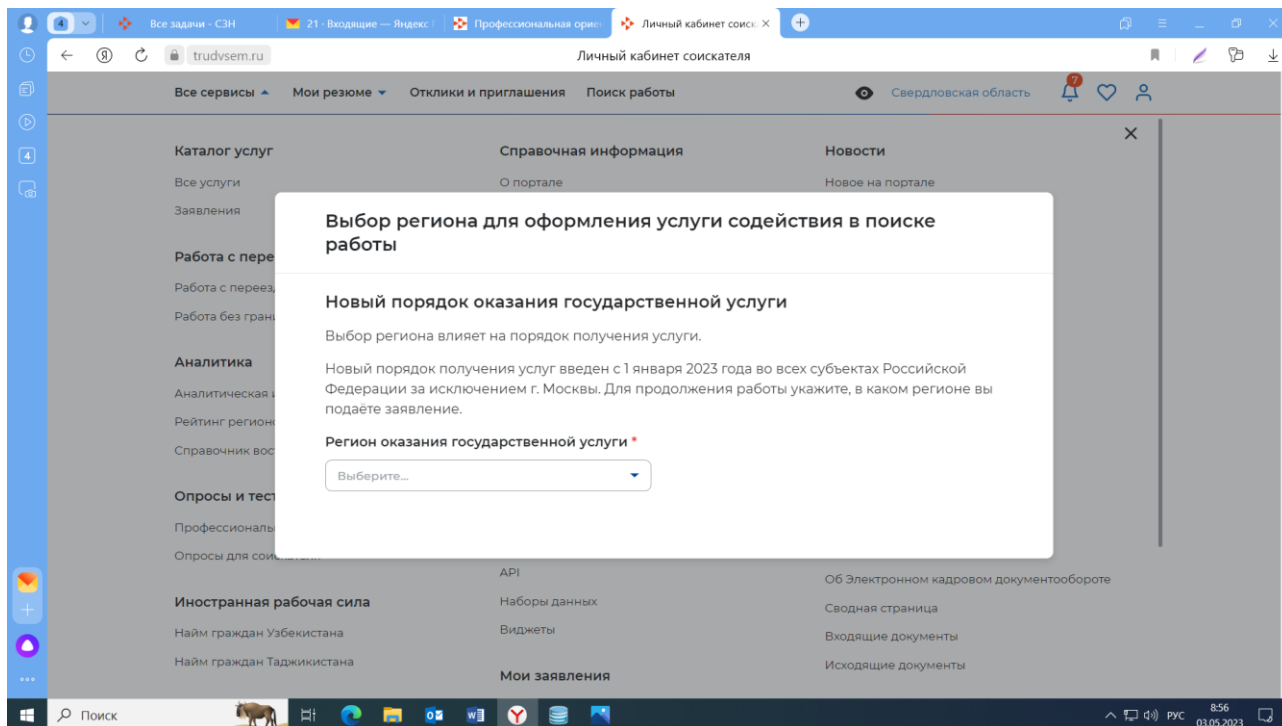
4 Все задачи - СЗН 21 · Входящие — Яндекс Профессиональная ориен Личный кабинет соиск ×

trudvsem.ru Личный кабинет соискателя

Все сервисы Мои резюме Отклики и приглашения Поиск работы Свердловская область 7

Каталог услуг
Все услуги
Заявления

Работа с пере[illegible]
Работа с переез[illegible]
Работа без гран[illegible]

Аналитика
Аналитическая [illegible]
Рейтинг регион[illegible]
Справочник вос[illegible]

Опросы и тест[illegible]
Профессиональ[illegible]
Опросы для сои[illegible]

Иностранная рабочая сила
Найм граждан Узбекистана
Найм граждан Таджикистана

Справочная информация
О портале

API
Наборы данных
Виджеты

Мои заявления

Новости
Новое на портале

Об Электронном кадровом документообороте
Сводная страница
Входящие документы
Исходящие документы

Выбор региона для оформления услуги содействия в поиске работы

Новый порядок оказания государственной услуги

Выбор региона влияет на порядок получения услуги.

Новый порядок получения услуг введен с 1 января 2023 года во всех субъектах Российской Федерации за исключением г. Москвы. Для продолжения работы укажите, в каком регионе вы подаёте заявление.

Регион оказания государственной услуги *

Выберите...

Поиск

РУС 8:56 03.05.2023